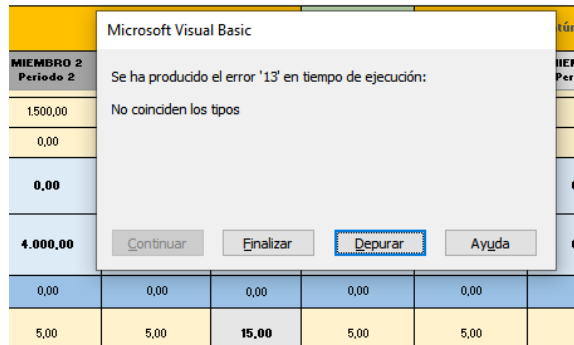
MIEMBRO 2
Periodo 2

1.500,00
0,00
0,00
4.000,00
0,00
5,00

Microsoft Visual Basic

Se ha producido el error '13' en tiempo de ejecución:

No coinciden los tipos

Continuar Finalizar Depurar Ayuda

0,00 0,00 0,00 0,00

5,00 15,00 5,00 5,00